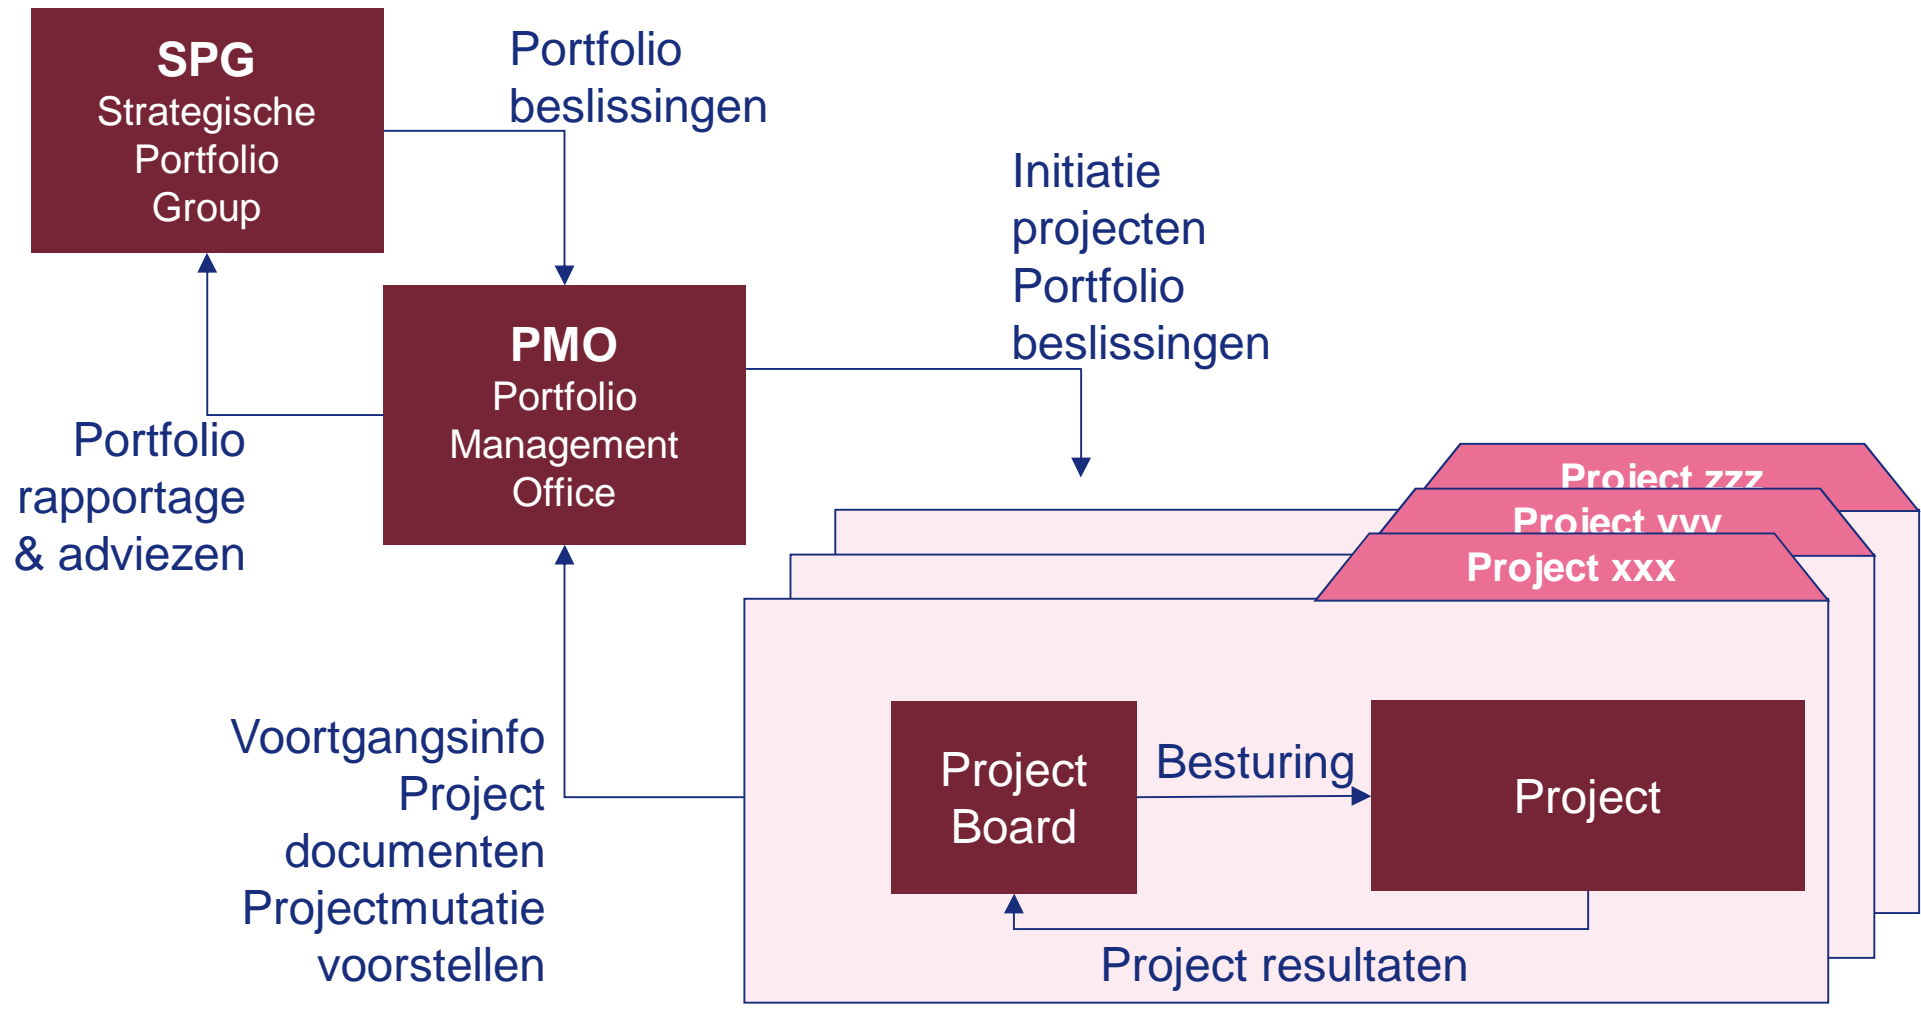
SPG
Strategische Portfolio Group

Portfolio beslissingen

Initiatie projecten Portfolio beslissingen

PMO
Portfolio Management Office

Portfolio rapportage & adviezen

Project zzz

Project yyy

Project xxx

Voortgangsinfo Project documenten Projectmutatie voorstellen

Project Board

Besturing

Project

Project resultaten